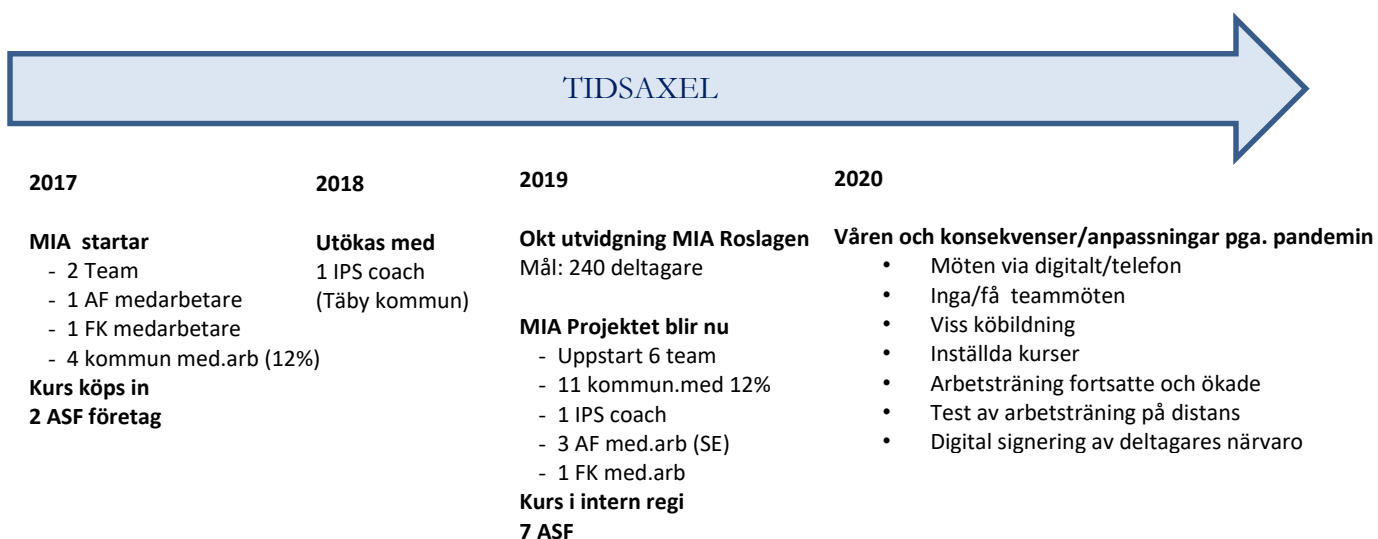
TIDSAXEL

2017

MIA startar
- 2 Team
- 1 AF medarbetare
- 1 FK medarbetare
- 4 kommun med.arb (12%)
Kurs köps in
2 ASF företag

2018

Utökas med
1 IPS coach
(Täby kommun)

2019

Okt utvidgning MIA Roslagen
Mål: 240 deltagare

MIA Projektet blir nu
- Uppstart 6 team
- 11 kommun.med 12%
- 1 IPS coach
- 3 AF med.arb (SE)
- 1 FK med.arb
Kurs i intern regi
7 ASF

2020

Våren och konsekvenser/anpassningar pga. pandemin
• Möten via digitalt/telefon
• Inga/få teammöten
• Viss köbildning
• Inställda kurser
• Arbetsträning fortsatte och ökade
• Test av arbetsträning på distans
• Digital signering av deltagares närvaro